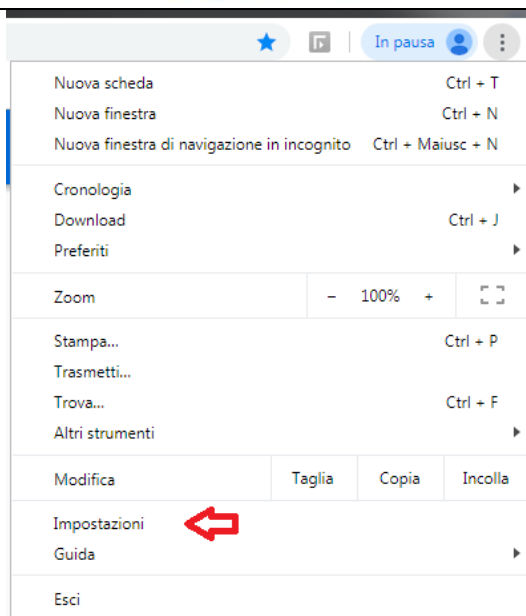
In pausa

Nuova scheda Ctrl + T
Nuova finestra Ctrl + N
Nuova finestra di navigazione in incognito Ctrl + Maiusc + N

Cronologia
Download Ctrl + J
Preferiti

Zoom – 100% +

Stampa... Ctrl + P
Trasmetti...
Trova... Ctrl + F
Altri strumenti

| Modifica | Taglia | Copia | Incolla |
|---|---|---|---|

Impostazioni
Guida

Esci